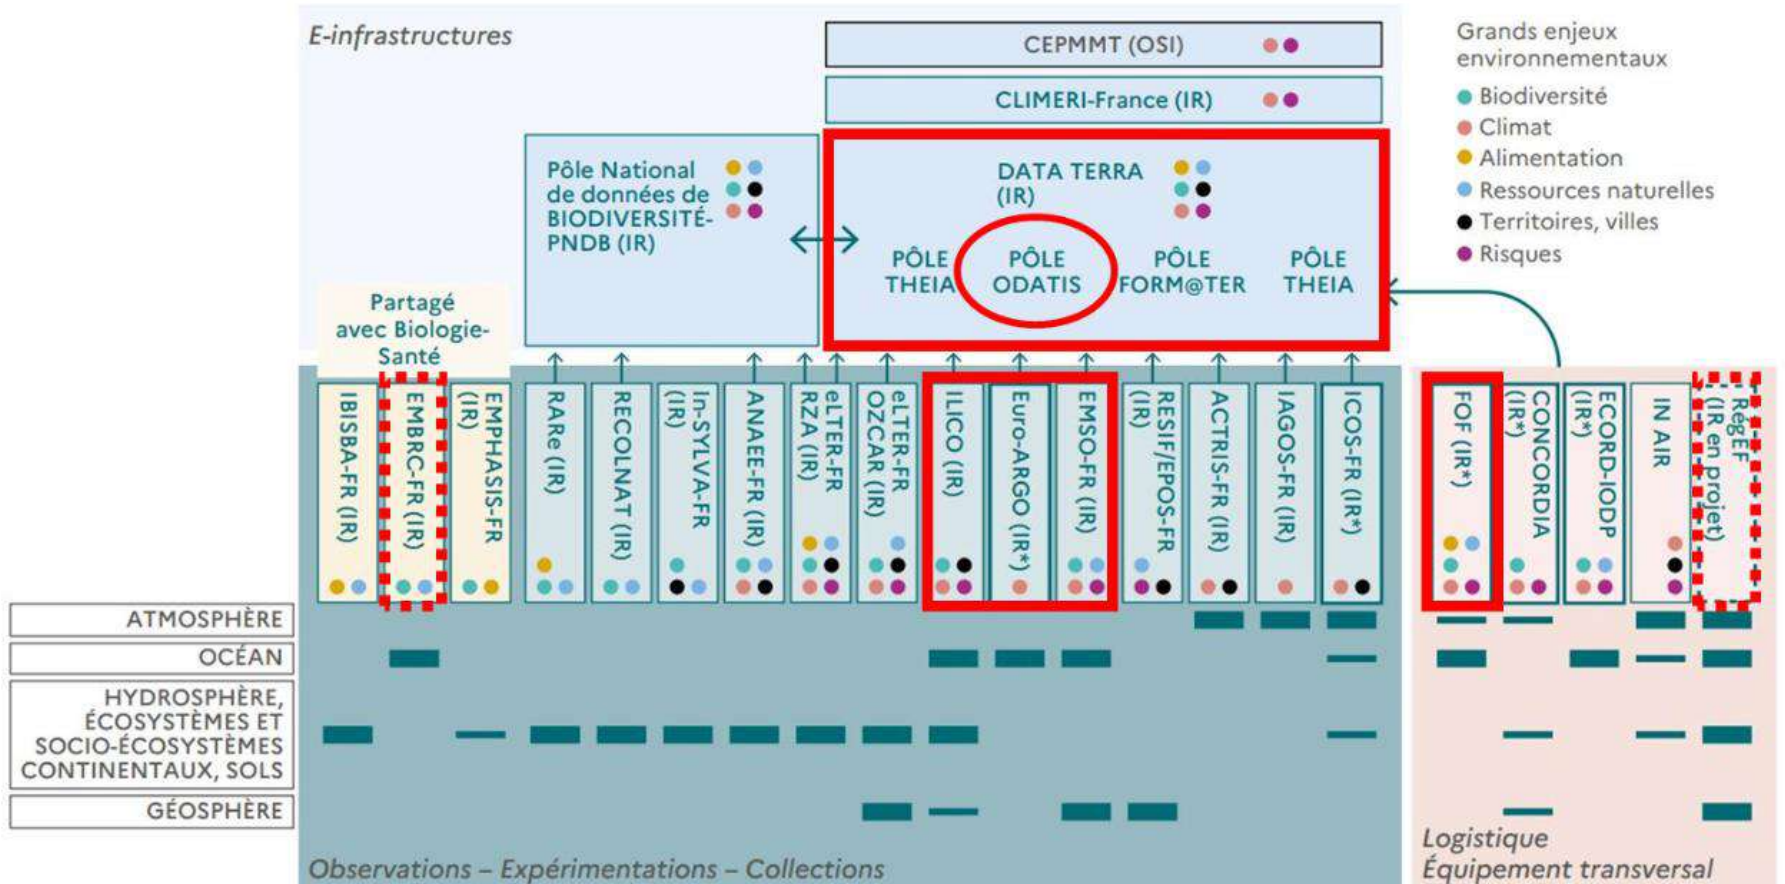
E-infrastructures

CEPMMT (OSI)

CLIMERI-France (IR)

Grands enjeux environnementaux
Biodiversité
Climat
Alimentation
Ressources naturelles
Territoires, villes
Risques

Pôle National de données de BIODIVERSITÉ-PNDB (IR)

DATA TERRA (IR)

PÔLE THEIA
PÔLE ODATIS
PÔLE FORM@TER
PÔLE THEIA

Partagé avec Biologie-Santé

IBISBA-FR (IR)
EMBRC-FR (IR)
EMPHASIS-FR (IR)
RARe (IR)
RECOLNAT (IR)
In-SYLVA-FR (IR)
ANAEE-FR (IR)
eLTER-FR RZA (IR)
eLTER-FR OZCAR (IR)
ILICO (IR)
Euro-ARGO (IR*)
EMSO-FR (IR)
RESIF/EPOS-FR (IR)
ACTRIS-FR (IR)
IAGOS-FR (IR)
ICOS-FR (IR*)
FOF (IR*)
CONCORDIA (IR*)
ECORD-IODP (IR*)
IN AIR
RegEF (IR en projet)

ATMOSPHÈRE
OCÉAN
HYDROSPHÈRE, ÉCOSYSTÈMES ET SOCIO-ÉCOSYSTÈMES CONTINENTAUX, SOLS
GÉOSPHÈRE

Observations – Expérimentations – Collections

Logistique
Équipement transversal